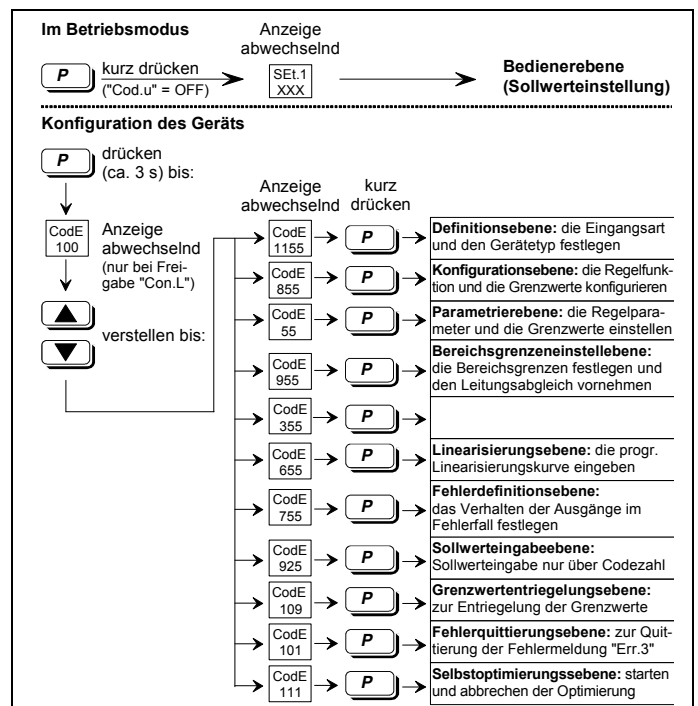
**Im Betriebsmodus**

Anzeige abwechselnd

P kurz drücken ("Cod.u" = OFF)

SEt.1 XXX

**Bedienerebene (Sollwerteinstellung)**

**Konfiguration des Geräts**

P drücken (ca. 3 s) bis:

CodE 100 Anzeige abwechselnd (nur bei Freigabe "Con.L")

verstellen bis:

Anzeige abwechselnd

kurz drücken

CodE 1155 P **Definitionsebene:** die Eingangsart und den Gerätetyp festlegen

CodE 855 P **Konfigurationsebene:** die Regelfunktion und die Grenzwerte konfigurieren

CodE 55 P **Parametrierebene:** die Regelparameter und die Grenzwerte einstellen

CodE 955 P **Bereichsgrenzeneinstellebene:** die Bereichsgrenzen festlegen und den Leitungsabgleich vornehmen

CodE 355 P

CodE 655 P **Linearisierungsebene:** die progr. Linearisierungskurve eingeben

CodE 755 P **Fehlerdefinitionsebene:** das Verhalten der Ausgänge im Fehlerfall festlegen

CodE 925 P **Sollwerteingabeebene:** Sollwerteingabe nur über Codezahl

CodE 109 P **Grenzwertentriegelungsebene:** zur Entriegelung der Grenzwerte

CodE 101 P **Fehlerquittierungsebene:** zur Quittierung der Fehlermeldung "Err.3"

CodE 111 P **Selbstoptimierungsebene:** starten und abbrechen der Optimierung